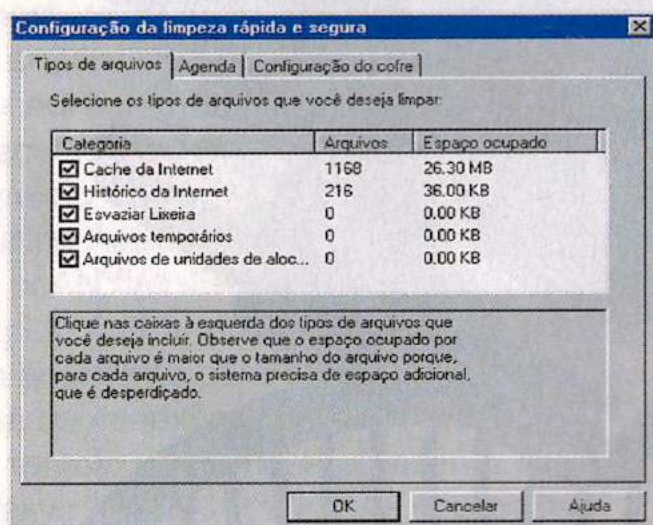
Configuração da limpeza rápida e segura

Tipos de arquivos | Agenda | Configuração do cofre

Selecione os tipos de arquivos que você deseja limpar:

| Categoria | Arquivos | Espaço ocupado |
|---|---|---|
| ☑ Cache da Internet | 1168 | 26.30 MB |
| ☑ Histórico da Internet | 216 | 36.00 KB |
| ☑ Esvaziar Lixeira | 0 | 0.00 KB |
| ☑ Arquivos temporários | 0 | 0.00 KB |
| ☑ Arquivos de unidades de aloc... | 0 | 0.00 KB |

Clique nas caixas à esquerda dos tipos de arquivos que você deseja incluir. Observe que o espaço ocupado por cada arquivo é maior que o tamanho do arquivo porque, para cada arquivo, o sistema precisa de espaço adicional, que é desperdiçado.

OK | Cancelar | Ajuda